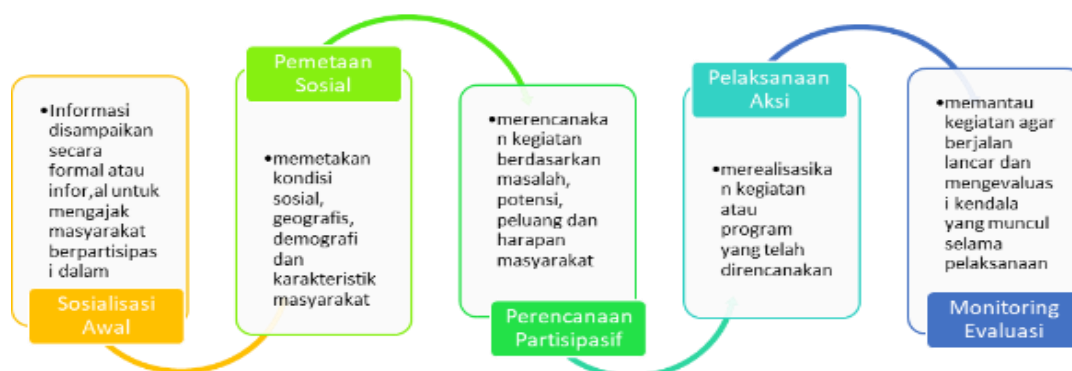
•Informasi disampaikan secara formal atau infor,al untuk mengajak masyarakat berpartisipasi dalam

Sosialisasi Awal

Pemetaan Sosial

•memetakan kondisi sosial, geografis, demografi dan karakteristik masyarakat

•merencanakan kegiatan berdasarkan masalah, potensi, peluang dan harapan masyarakat

Perencanaan Partisipasif

Pelaksanaan Aksi

•merealisasikan kegiatan atau program yang telah direncanakan

•memantau kegiatan agar berjalan lancar dan mengevaluasi kendala yang muncul selama pelaksanaan

Monitoring Evaluasi